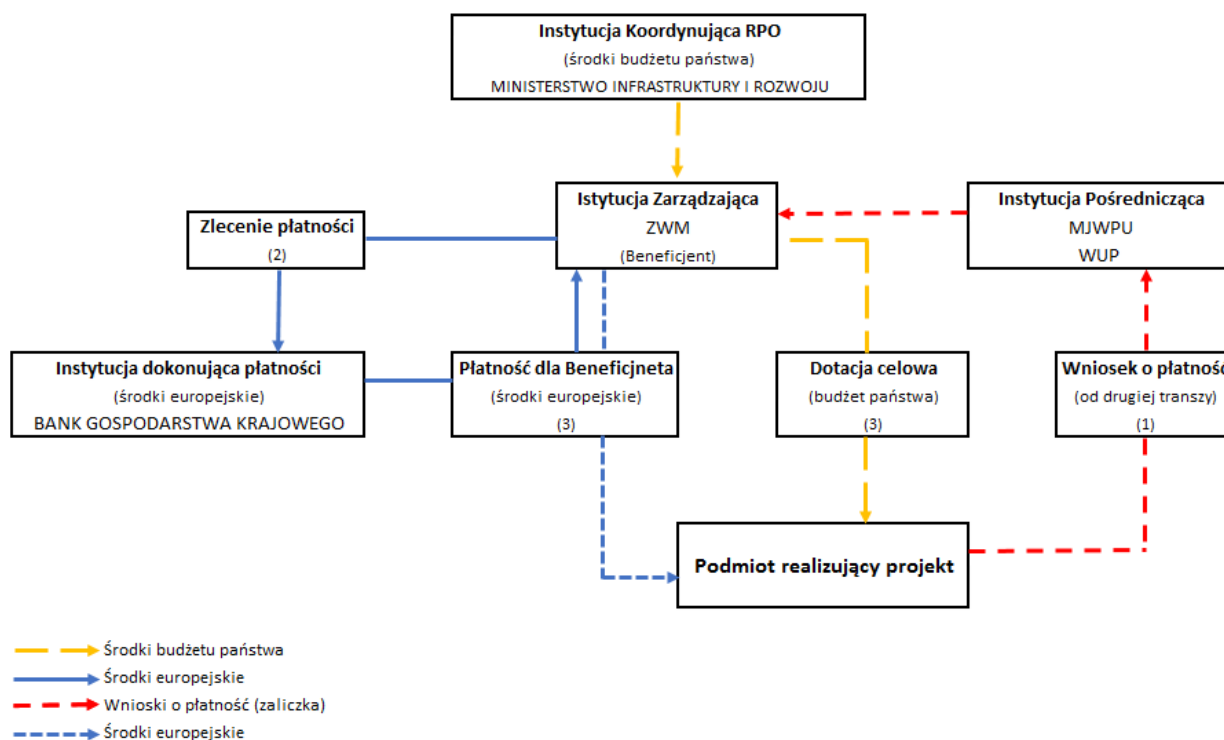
**Instytucja Koordynująca RPO**
(środki budżetu państwa)
MINISTERSTWO INFRASTRUKTURY I ROZWOJU

**Istytucja Zarządzająca**
ZWM
(Beneficjent)

**Instytucja Pośrednicząca**
MJWPU
WUP

**Zlecenie płatności**
(2)

**Instytucja dokonująca płatności**
(środki europejskie)
BANK GOSPODARSTWA KRAJOWEGO

**Płatność dla Beneficjneta**
(środki europejskie)
(3)

**Dotacja celowa**
(budżet państwa)
(3)

**Wniosek o płatnoś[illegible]**
(od drugiej transzy)
(1)

**Podmiot realizujący projekt**

Środki budżetu państwa
Środki europejskie
Wnioski o płatność (zaliczka)
Środki europejskie